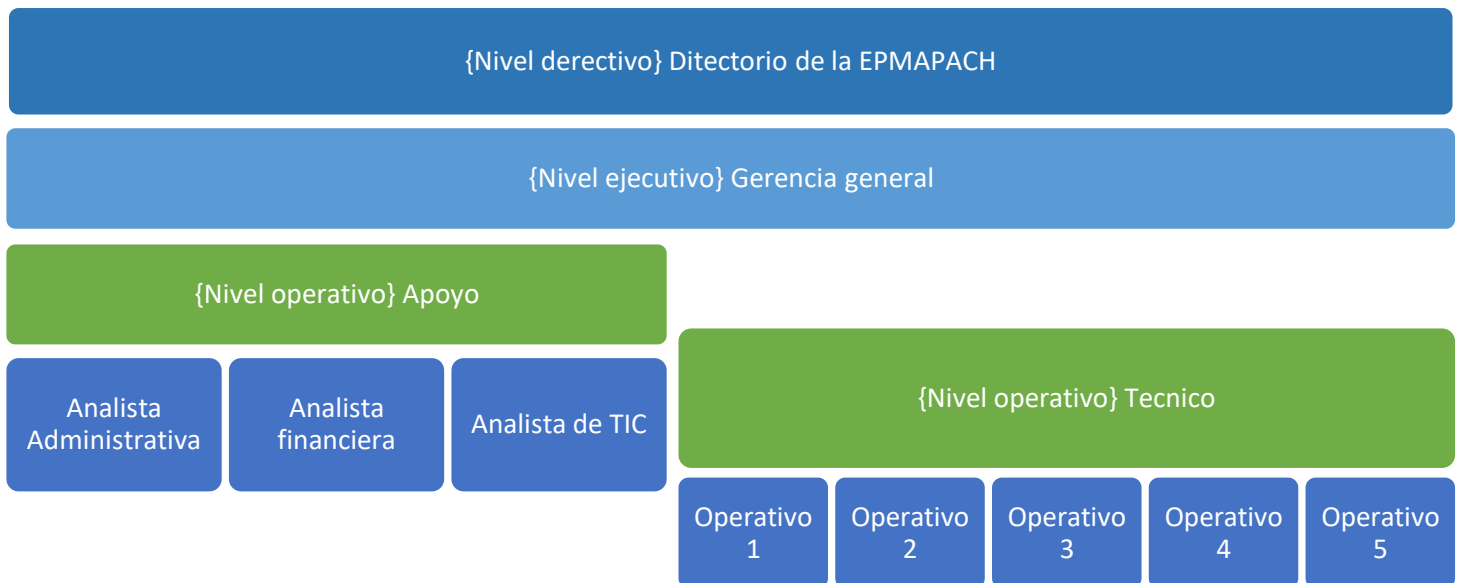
{Nivel derectivo} Ditectorio de la EPMAPACH

{Nivel ejecutivo} Gerencia general

{Nivel operativo} Apoyo

Analista Administrativa

Analista financiera

Analista de TIC

{Nivel operativo} Tecnico

Operativo 1

Operativo 2

Operativo 3

Operativo 4

Operativo 5